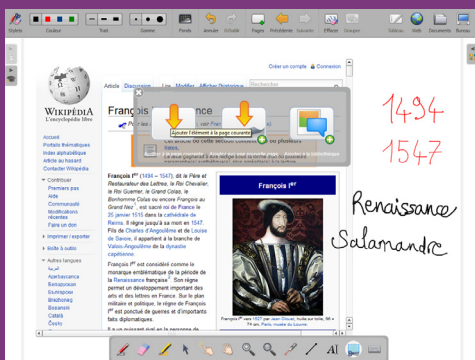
Stylets Couleur Trait Gomme Fonds Annuler Rétablir Pages Précédente Suivante Effacer Images Tableau Web Documents Bureau

Créer un compte Connexion

Article Discussion Lire Modifier Afficher l'historique Rechercher

WIKIPÉDIA
L'encyclopédie libre

Accueil
Portails thématiques
Index alphabétique
Article au hasard
Contacter Wikipédia

Contribuer
Premiers pas
Aide
Communauté
Modifications récentes
Faire un don

Imprimer / exporter

Boîte à outils

Autres langues

François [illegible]nce

Ajouter l'élément à la page courante

François Ier (1494 — 1547), dit le Père et Restaurateur des Lettres, le Roi Chevalier, le Roi Guerrier, le Grand Colas, le Bonhomme Colas ou encore François au Grand Nez, est sacré roi de France le 25 janvier 1515 dans la cathédrale de Reims. Il règne jusqu'à sa mort en 1547. Fils de Charles d'Angoulême et de Louise de Savoie, il appartient à la branche de Valois-Angoulême de la dynastie capétienne.

François Ier est considéré comme le monarque emblématique de la période de la Renaissance française. Son règne permet un développement important des arts et des lettres en France. Sur le plan militaire et politique, le règne de François Ier est ponctué de guerres et d'importants faits diplomatiques.

François Ier

1494
1547
Renaissance
Salamandre